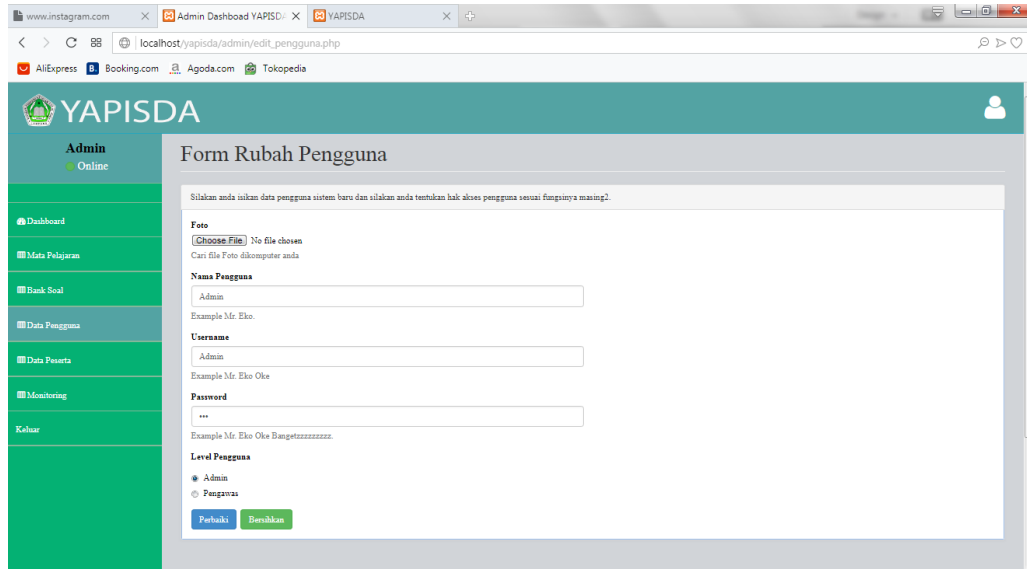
www.instagram.com ×
Admin Dashboad YAPISDA ×
YAPISDA ×

localhost/yapisda/admin/edit_pengguna.php

AliExpress Booking.com Agoda.com Tokopedia

YAPISDA

Admin
Online

Dashboard
Mata Pelajaran
Bank Soal
Data Pengguna
Data Peserta
Monitoring
Keluar

Form Rubah Pengguna

Silakan anda isikan data pengguna sistem baru dan silakan anda tentukan hak akses pengguna sesuai fungsinya masing2.

Foto
Choose File No file chosen
Cari file Foto dikomputer anda

Nama Pengguna
Admin
Example Mr. Eko.

Username
Admin
Example Mr. Eko Oke

Password
•••
Example Mr. Eko Oke Bangetzzzzzzzzz.

Level Pengguna
Admin
Pengawas

Perbaiki Bersihkan